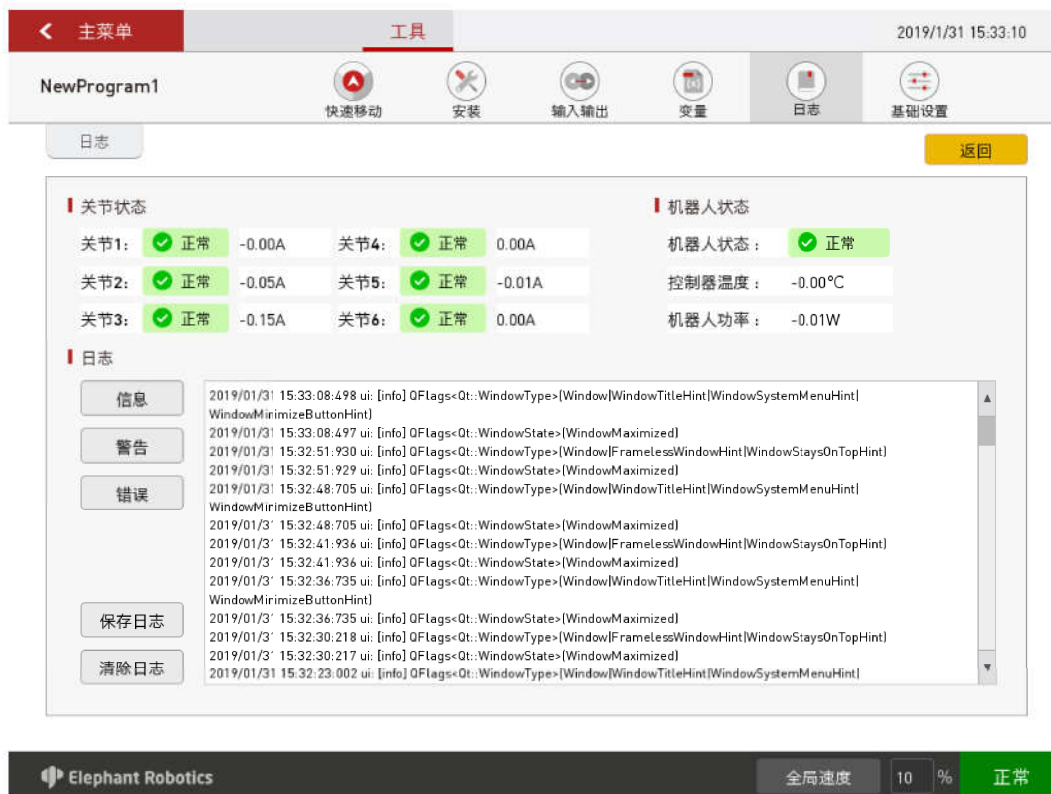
主菜单

工具

2019/1/31 15:33:10

NewProgram1

快速移动 安装 输入输出 变量 日志 基础设置

日志

返回

关节状态

| 关节1: | 正常 | -0.00A | 关节4: | 正常 | 0.00A |
|---|---|---|---|---|---|
| 关节2: | 正常 | -0.05A | 关节5: | 正常 | -0.01A |
| 关节3: | 正常 | -0.15A | 关节6: | 正常 | 0.00A |

机器人状态

机器人状态： 正常
控制器温度： -0.00°C
机器人功率： -0.01W

日志

信息
警告
错误
保存日志
清除日志

2019/01/31 15:33:08:498 ui: [info] QFlags<Qt::WindowType>(Window|WindowTitleHint|WindowSystemMenuHint|WindowMirimizeButtonHint)
2019/01/31 15:33:08:497 ui: [info] QFlags<Qt::WindowState>(WindowMaximized)
2019/01/31 15:32:51:930 ui: [info] QFlags<Qt::WindowType>(Window|FramelessWindowHint|WindowStaysOnTopHint)
2019/01/31 15:32:51:929 ui: [info] QFlags<Qt::WindowState>(WindowMaximized)
2019/01/31 15:32:48:705 ui: [info] QFlags<Qt::WindowType>(Window|WindowTitleHint|WindowSystemMenuHint|WindowMirimizeButtonHint)
2019/01/3' 15:32:48:705 ui: [info] QFlags<Qt::WindowState>(WindowMaximized)
2019/01/3' 15:32:41:936 ui: [info] QFlags<Qt::WindowType>(Window|FramelessWindowHint|WindowStaysOnTopHint)
2019/01/3' 15:32:41:936 ui: [info] QFlags<Qt::WindowState>(WindowMaximized)
2019/01/3' 15:32:36:735 ui: [info] QFlags<Qt::WindowType>(Window|WindowTitleHint|WindowSystemMenuHint|WindowMirimizeButtonHint)
2019/01/3' 15:32:36:735 ui: [info] QFlags<Qt::WindowState>(WindowMaximized)
2019/01/3' 15:32:30:218 ui: [info] QFlags<Qt::WindowType>(Window|FramelessWindowHint|WindowStaysOnTopHint)
2019/01/3' 15:32:30:217 ui: [info] QFlags<Qt::WindowState>(WindowMaximized)
2019/01/31 15:32:23:002 ui: [info] QFlags<Qt::WindowType>(Window|WindowTitleHint|WindowSystemMenuHint|

Elephant Robotics

全局速度 10 % 正常